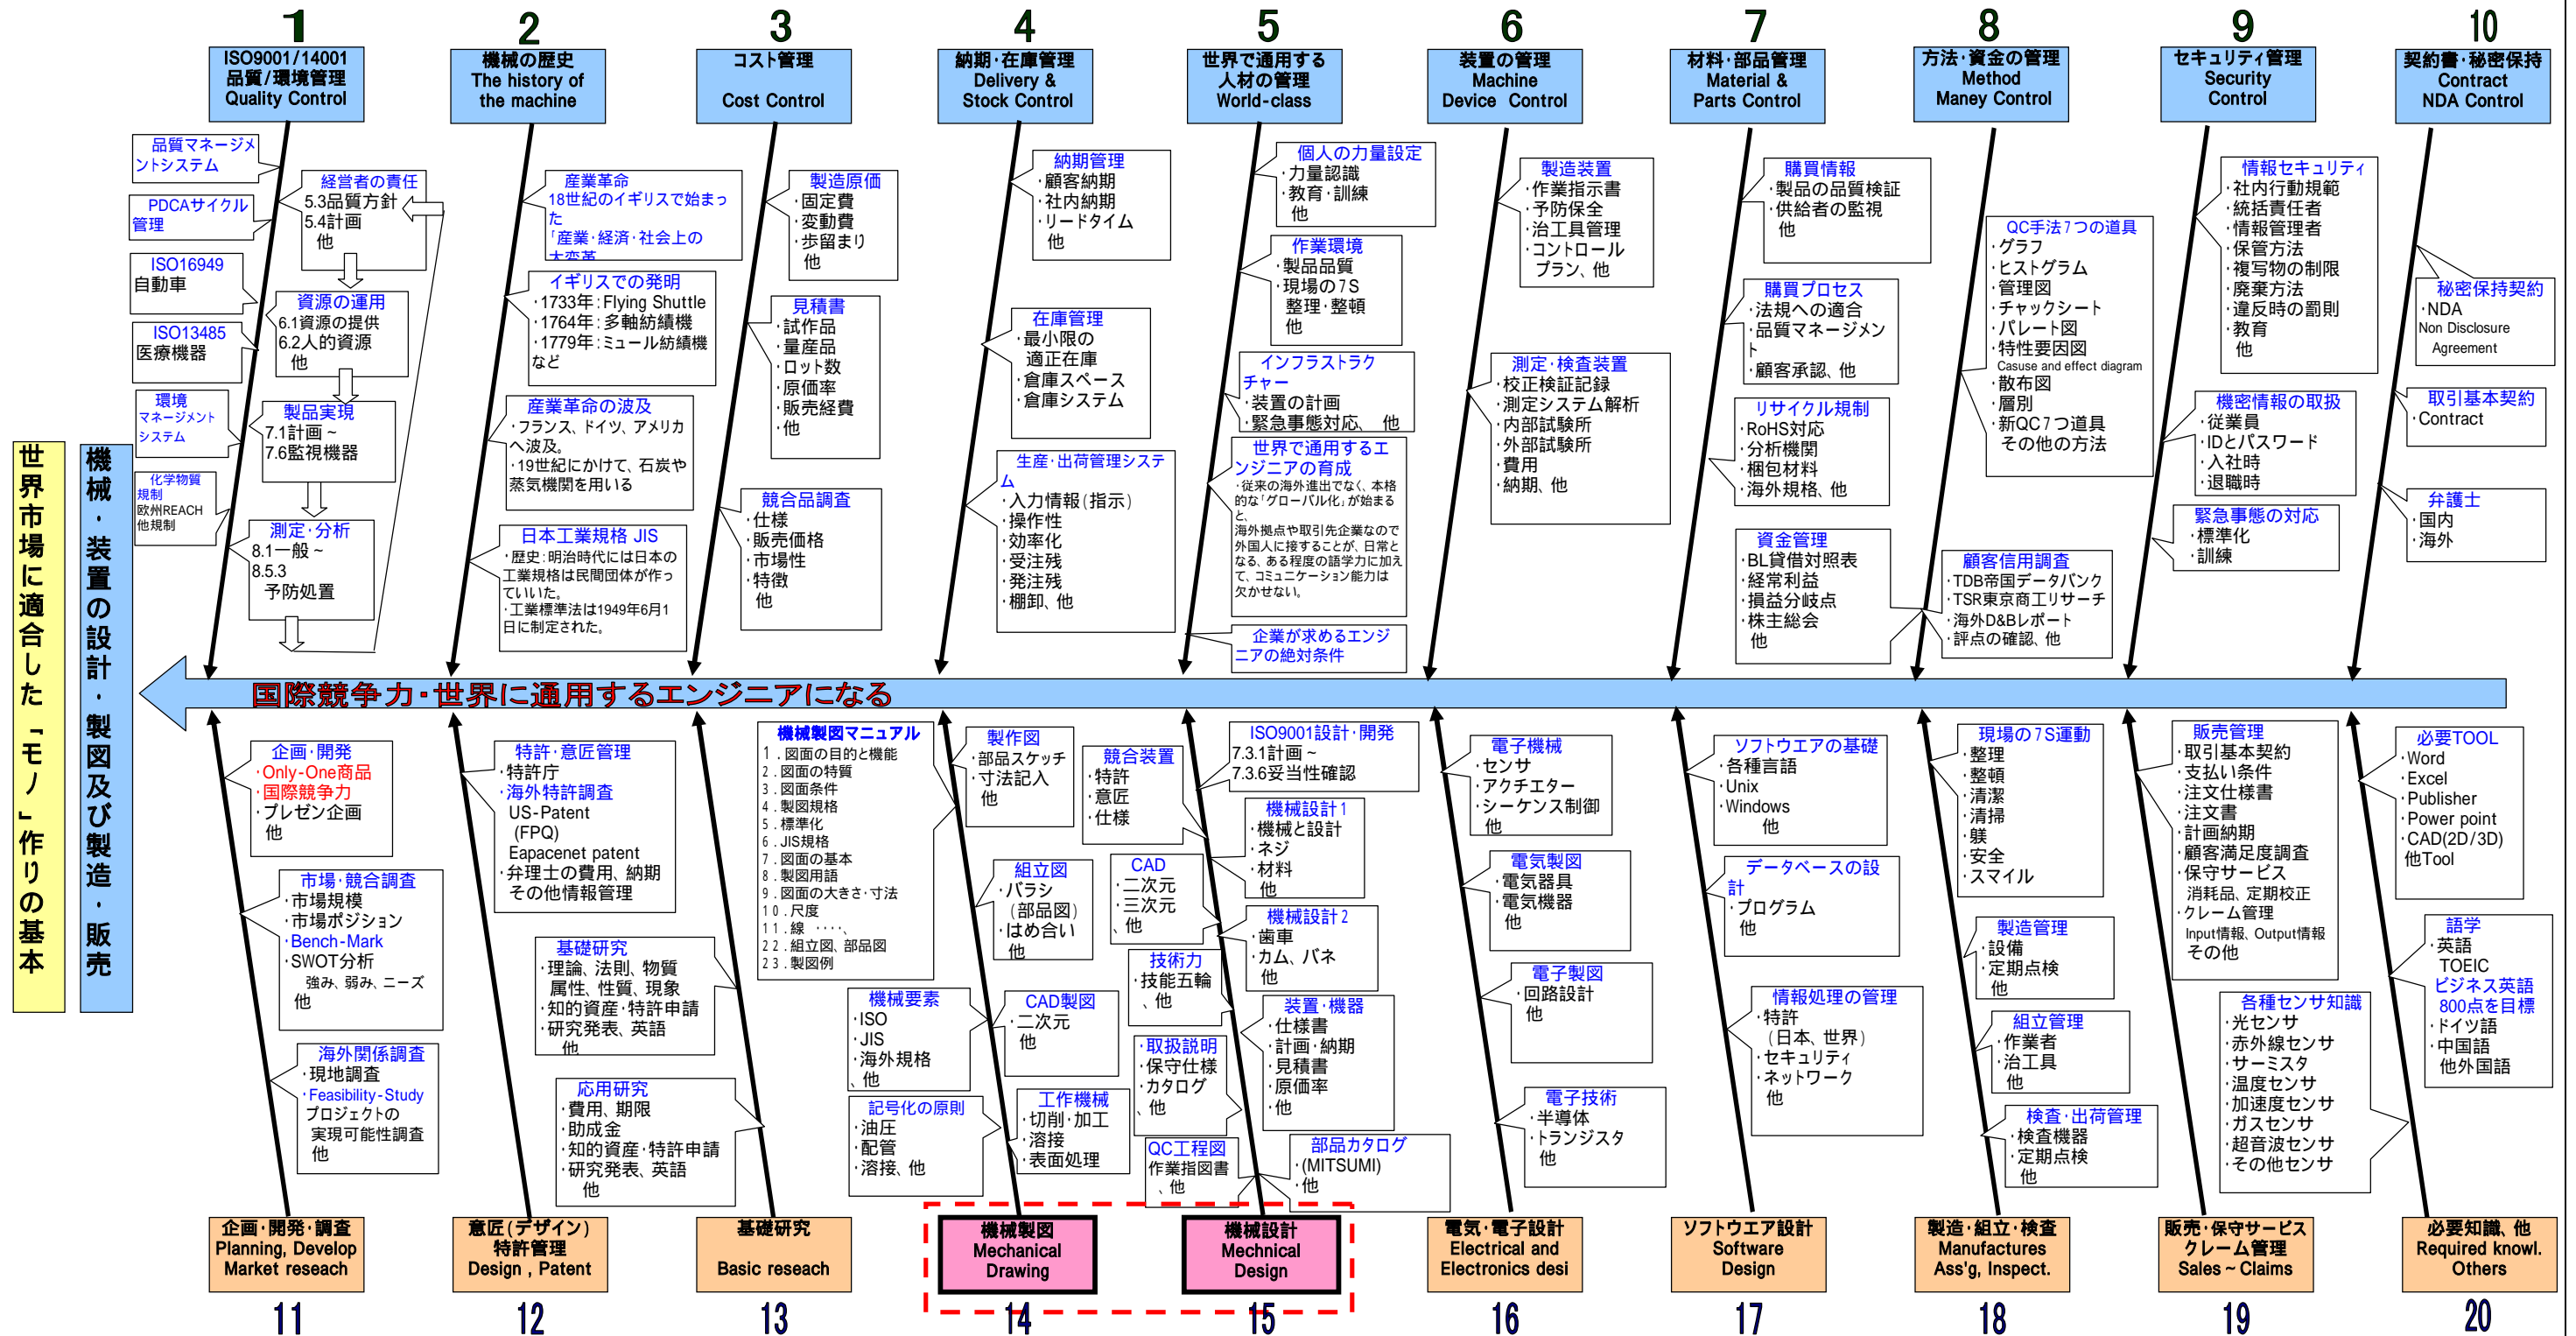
1
ISO9001/14001
品質/環境管理
Quality Control

2
機械の歴史
The history of the machine

3
コスト管理
Cost Control

4
納期・在庫管理
Delivery & Stock Control

5
世界で通用する人材の管理
World-class

6
装置の管理
Machine Device Control

7
材料・部品管理
Material & Parts Control

8
方法・資金の管理
Method Maney Control

9
セキュリティ管理
Security Control

10
契約書・秘密保持
Contract NDA Control

品質マネージメントシステム
PDCAサイクル管理
ISO16949
自動車
ISO13485
医療機器
環境マネージメントシステム
化学物質規制
欧州REACH
他規制

経営者の責任
5.3品質方針
5.4計画
他
資源の運用
6.1資源の提供
6.2人的資源
他
製品実現
7.1計画～
7.6監視機器
測定・分析
8.1一般～
8.5.3
予防処置

産業革命
18世紀のイギリスで始まった
「産業・経済・社会上の大変革
イギリスでの発明
・1733年：Flying Shuttle
・1764年：多軸紡績機
・1779年：ミュール紡績機
など
産業革命の波及
・フランス、ドイツ、アメリカへ波及。
・19世紀にかけて、石炭や蒸気機関を用いる
日本工業規格 JIS
・歴史：明治時代には日本の工業規格は民間団体が作っていた。
・工業標準法は1949年6月1日に制定された。

製造原価
・固定費
・変動費
・歩留まり
他
見積書
・試作品
・量産品
・ロット数
・原価率
・販売経費
・他
競合品調査
・仕様
・販売価格
・市場性
・特徴
他

納期管理
・顧客納期
・社内納期
・リードタイム
他
在庫管理
・最小限の適正在庫
・倉庫スペース
・倉庫システム
生産・出荷管理システム
・入力情報(指示)
・操作性
・効率化
・受注残
・発注残
・棚卸、他

個人の力量設定
・力量認識
・教育・訓練
他
作業環境
・製品品質
・現場の7S
整理・整頓
他
インフラストラクチャー
・装置の計画
・緊急事態対応、他
世界で通用するエンジニアの育成
・従来の海外進出でなく、本格的な「グローバル化」が始まると、
海外拠点や取引先企業などで外国人に接することが、日常となる、ある程度の語学力に加えて、コミュニケーション能力は欠かせない。
企業が求めるエンジニアの絶対条件

製造装置
・作業指示書
・予防保全
・治工具管理
・コントロールプラン、他
測定・検査装置
・校正検証記録
・測定システム解析
・内部試験所
・外部試験所
・費用
・納期、他

購買情報
・製品の品質検証
・供給者の監視
他
購買プロセス
・法規への適合
・品質マネージメント
・顧客承認、他
リサイクル規制
・RoHS対応
・分析機関
・梱包材料
・海外規格、他
資金管理
・BL貸借対照表
・経常利益
・損益分岐点
・株主総会
他

QC手法7つの道具
・グラフ
・ヒストグラム
・管理図
・チャックシート
・パレート図
・特性要因図
Casuse and effect diagram
・散布図
・層別
・新QC7つ道具
その他の方法
顧客信用調査
・TDB帝国データバンク
・TSR東京商工リサーチ
・海外D&Bレポート
・評点の確認、他

情報セキュリティ
・社内行動規範
・統括責任者
・情報管理者
・保管方法
・複写物の制限
・廃棄方法
・違反時の罰則
・教育
他
機密情報の取扱
・従業員
・IDとパスワード
・入社時
・退職時
緊急事態の対応
・標準化
・訓練

秘密保持契約
・NDA
Non Disclosure Agreement
取引基本契約
・Contract
弁護士
・国内
・海外

世界市場に適合した「モノ」作りの基本
機械・装置の設計・製図及び製造・販売
国際競争力・世界に通用するエンジニアになる

企画・開発
・Only-One商品
・国際競争力
・プレゼン企画
他
市場・競合調査
・市場規模
・市場ポジション
・Bench-Mark
・SWOT分析
強み、弱み、ニーズ
他
海外関係調査
・現地調査
・Feasibility-Study
プロジェクトの実現可能性調査
他

特許・意匠管理
・特許庁
・海外特許調査
US-Patent
(FPQ)
Eapacenet patent
・弁理士の費用、納期
その他情報管理
基礎研究
・理論、法則、物質
属性、性質、現象
・知的資産・特許申請
・研究発表、英語
他
応用研究
・費用、期限
・助成金
・知的資産・特許申請
・研究発表、英語
他

機械製図マニュアル
1．図面の目的と機能
2．図面の種類
3．図面条件
4．製図規格
5．標準化
6．JIS規格
7．図面の基本
8．製図用語
9．図面の大きさ・寸法
10．尺度
11．線 ・・・、
22．組立図、部品図
23．製図例
機械要素
・ISO
・JIS
・海外規格
他
記号化の原則
・油圧
・配管
・溶接、他

製作図
・部品スケッチ
・寸法記入
他
組立図
・バラシ
(部品図)
・はめ合い
他
CAD製図
・二次元
他
工作機械
・切削・加工
・溶接
・表面処理

競合装置
・特許
・意匠
・仕様
CAD
・二次元
・三次元
他
技術力
・技能五輪
、他
・取扱説明
・保守仕様
・カタログ
他
QC工程図
作業指図書
、他

ISO9001設計・開発
7.3.1計画～
7.3.6妥当性確認
機械設計1
・機械と設計
・ネジ
・材料
他
機械設計2
・歯車
・カム、バネ
他
装置・機器
・仕様書
・計画・納期
・見積書
・原価率
他
部品カタログ
・(MITSUMI)
・他

電子機械
・センサ
・アクチエター
・シーケンス制御
他
電気製図
・電気器具
・電気機器
他
電子製図
・回路設計
他
電子技術
・半導体
・トランジスタ
他

ソフトウエアの基礎
・各種言語
・Unix
・Windows
他
データベースの設計
・プログラム
他
情報処理の管理
・特許
(日本、世界)
・セキュリティ
・ネットワーク
他

現場の7S運動
・整理
・整頓
・清潔
・清掃
・躾
・安全
・スマイル
製造管理
・設備
・定期点検
他
組立管理
・作業者
・治工具
他
検査・出荷管理
・検査機器
・定期点検
他

販売管理
・取引基本契約
・支払い条件
・注文仕様書
・注文書
・計画納期
・顧客満足度調査
・保守サービス
消耗品、定期校正
・クレーム管理
Input情報、Output情報
その他
各種センサ知識
・光センサ
・赤外線センサ
・サーミスタ
・温度センサ
・加速度センサ
・ガスセンサ
・超音波センサ
・その他センサ

必要TOOL
・Word
・Excel
・Publisher
・Power point
・CAD(2D/3D)
他Tool
語学
・英語
TOEIC
・ビジネス英語
800点を目標
・ドイツ語
・中国語
他外国語

企画・開発・調査
Planning, Develop
Market reseach
11

意匠(デザイン)
特許管理
Design , Patent
12

基礎研究
Basic reseach
13

機械製図
Mechanical Drawing
14

機械設計
Mechnical Design
15

電気・電子設計
Electrical and Electronics desi
16

ソフトウエア設計
Software Design
17

製造・組立・検査
Manufactures Ass'g, Inspect.
18

販売・保守サービス
クレーム管理
Sales～Claims
19

必要知識、他
Required knowl.
Others
20